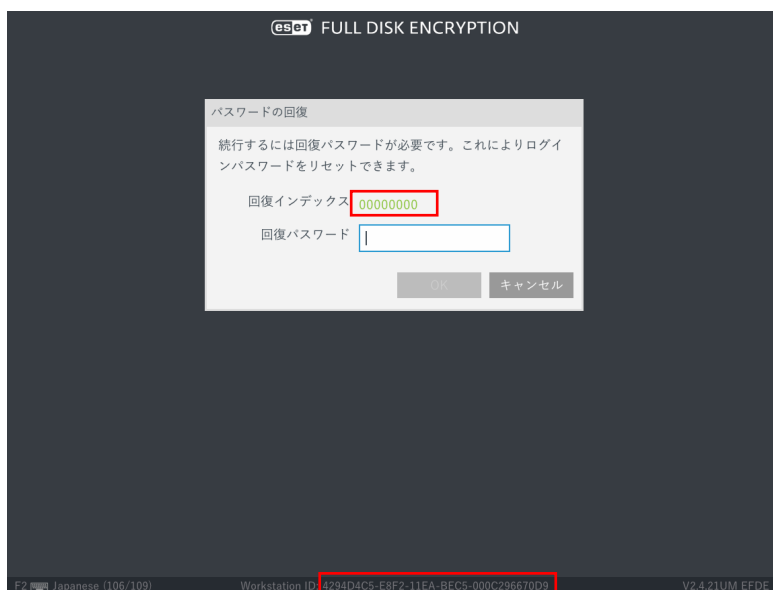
eset FULL DISK ENCRYPTION

パスワードの回復

続行するには回復パスワードが必要です。これによりログインパスワードをリセットできます。

回復インデックス 00000000

回復パスワード

OK キャンセル

F2 Japanese (106/109) Workstation ID: 4294D4C5-E8F2-11EA-BEC5-000C296670D9 V2.4.21UM EFDE